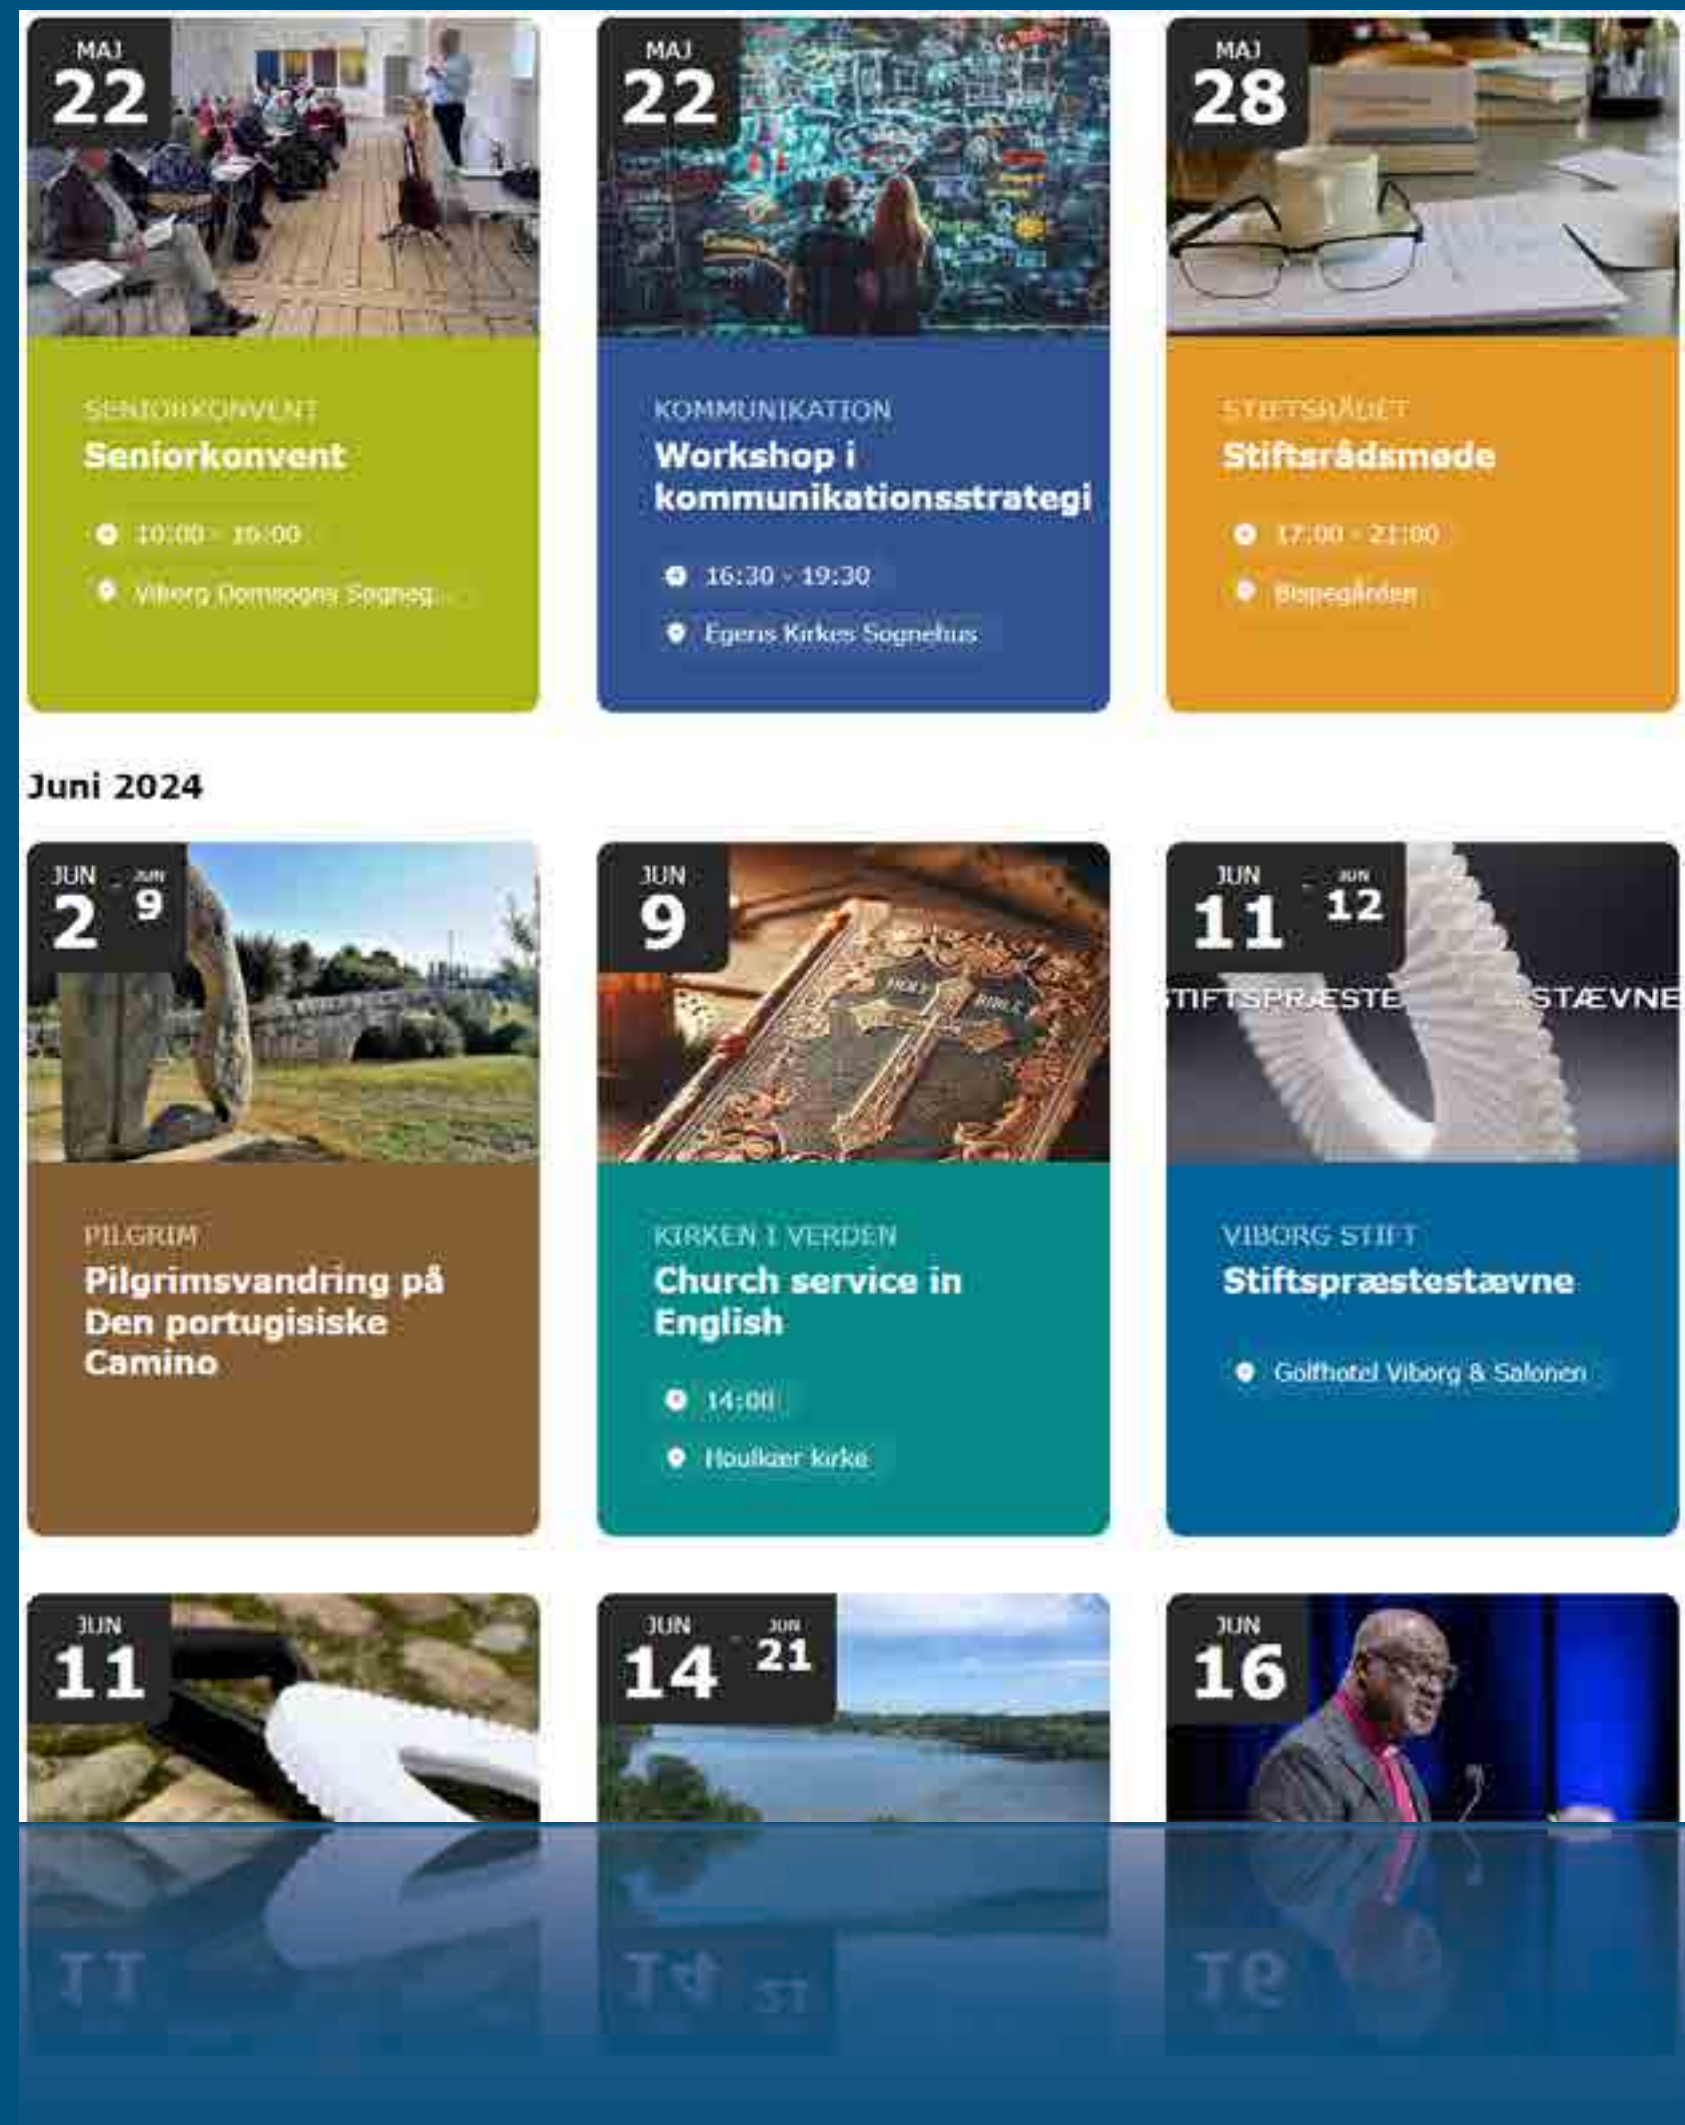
MAJ
22

SENIORKONVENT
Seniorkonvent

10:00 - 16:00

Viborg Domsogns Sogneg...

MAJ
22

KOMMUNIKATION
Workshop i kommunikationsstrategi

16:30 - 19:30

Egeris Kirkes Sognehus

MAJ
28

STIFTSRÅDET
Stiftsrådsmøde

17:00 - 21:00

Bispegården

Juni 2024

JUN
2
-
JUN
9

PILGRIM
Pilgrimsvandring på Den portugisiske Camino

JUN
9

HOLY BIBLE

KIRKEN I VERDEN
Church service in English

14:00

Houlkær kirke

JUN
11
-
JUN
12

STIFTSPRÆSTE STÆVNE

VIBORG STIFT
Stiftspræstestævne

Golfhotel Viborg & Salonen

JUN
11

JUN
14
-
JUN
21

JUN
16